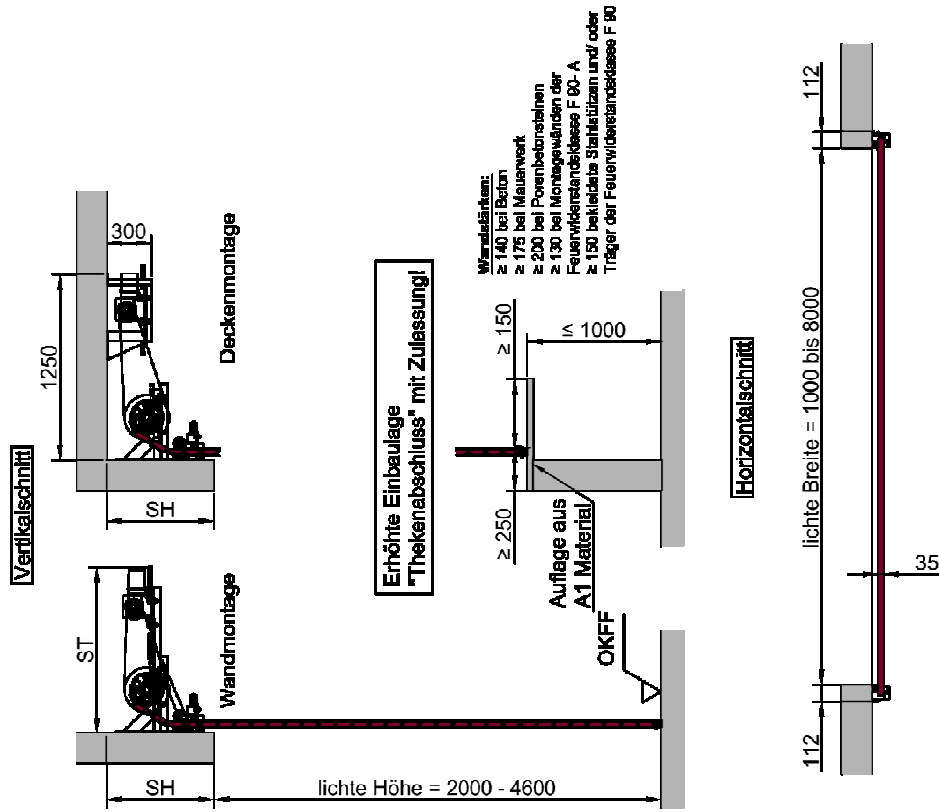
Vertikalschnitt

300

1250

Deckenmontage

SH

ST

Wandmontage

SH

lichte Höhe = 2000 - 4600

Erhöhte Einbaulage "Thekenabschluss" mit Zulassung!

≥ 150

≤ 1000

≥ 250

Auflage aus A1 Material

OKFF

Wandstärken:
≥ 140 bei Beton
≥ 175 bei Mauerwerk
≥ 200 bei Porenbetonsteinen
≥ 130 bei Montagewänden der Feuerwiderstandsklasse F 90- A
≥ 150 bekleidete Stahlstützen und/ oder Träger der Feuerwiderstandsklasse F 90

Horizontalschnitt

112

lichte Breite = 1000 bis 8000

35

112